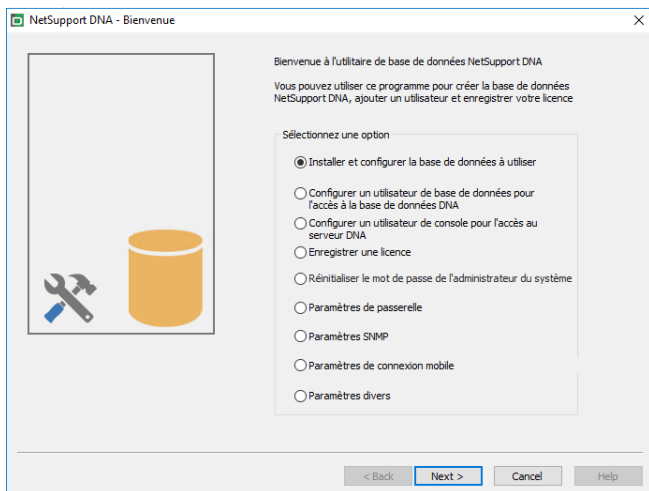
NetSupport DNA - Bienvenue

Bienvenue à l'utilitaire de base de données NetSupport DNA

Vous pouvez utiliser ce programme pour créer la base de données NetSupport DNA, ajouter un utilisateur et enregistrer votre licence

Sélectionnez une option

Installer et configurer la base de données à utiliser

Configurer un utilisateur de base de données pour l'accès à la base de données DNA

Configurer un utilisateur de console pour l'accès au serveur DNA

Enregistrer une licence

Réinitialiser le mot de passe de l'administrateur du système

Paramètres de passerelle

Paramètres SNMP

Paramètres de connexion mobile

Paramètres divers

< Back

Next >

Cancel

Help